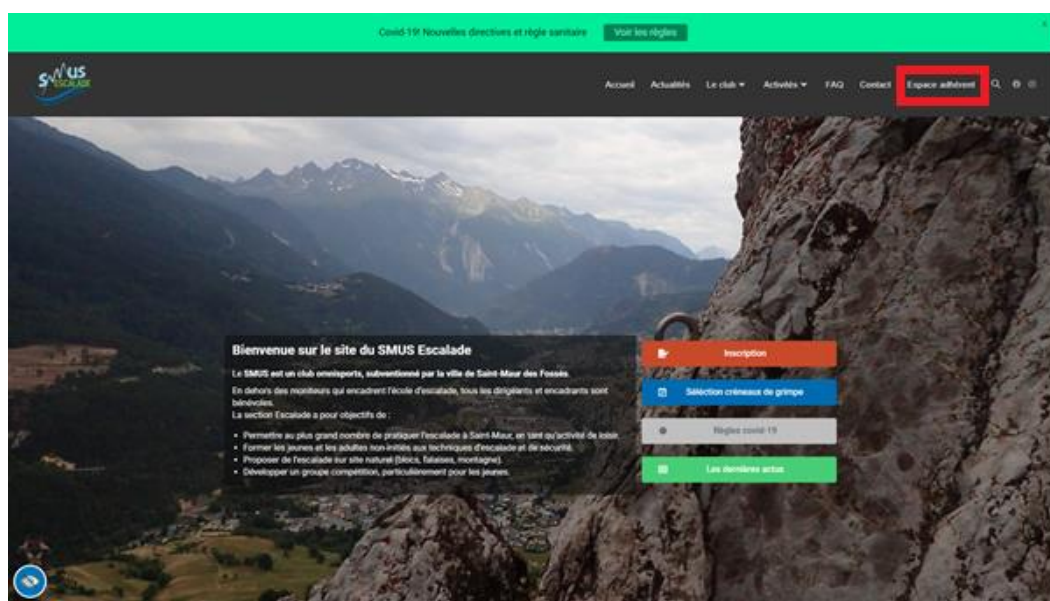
Covid-19! Nouvelles directives et règle sanitaire Voir les règles

SMUS ESCALADE

Accueil Actualités Le club ▾ Activités ▾ FAQ Contact Espace adhérent

Bienvenue sur le site du SMUS Escalade

Le SMUS est un club omnisports, subventionné par la ville de Saint-Maur des Fossés.

En dehors des moniteurs qui encadrent l'école d'escalade, tous les dirigeants et encadrants sont bénévoles.
La section Escalade a pour objectifs de :

- Permettre au plus grand nombre de pratiquer l'escalade à Saint-Maur, en tant qu'activité de loisir.
- Former les jeunes et les adultes non-initiés aux techniques d'escalade et de sécurité.
- Proposer de l'escalade sur site naturel (blocs, falaises, montagne).
- Développer un groupe compétition, particulièrement pour les jeunes.

Inscription

Sélection créneaux de grimpe

Règles covid-19

Les dernières actus